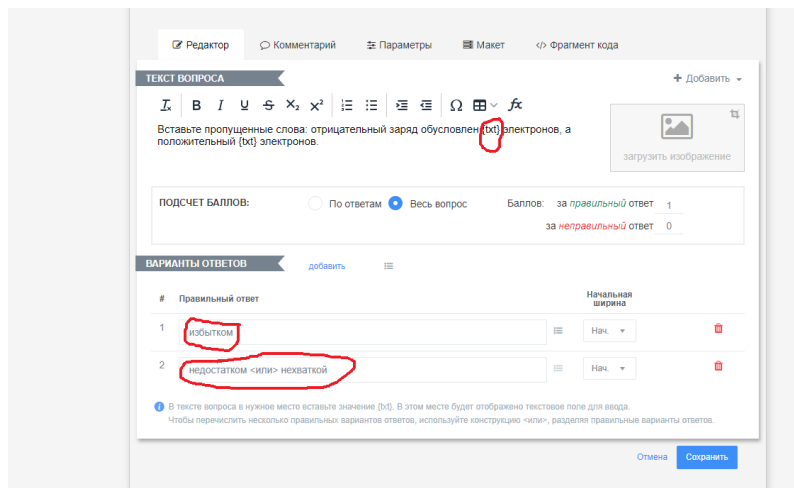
Редактор Комментарий Параметры Макет </> Фрагмент кода

ТЕКСТ ВОПРОСА

+ Добавить

Вставьте пропущенные слова: отрицательный заряд обусловлен {txt} электронов, а положительный {txt} электронов.

загрузить изображение

ПОДСЧЕТ БАЛЛОВ: По ответам Весь вопрос Баллов: за правильный ответ 1

за неправильный ответ 0

ВАРИАНТЫ ОТВЕТОВ добавить

| # | Правильный ответ | Начальная ширина |
|---|---|---|
| 1 | избытком | Нач. |
| 2 | недостатком <или> нехваткой | Нач. |

В тексте вопроса в нужное место вставьте значение {txt}. В этом месте будет отображено текстовое поле для ввода. Чтобы перечислить несколько правильных вариантов ответов, используйте конструкцию <или>, разделяя правильные варианты ответов.

Отмена Сохранить